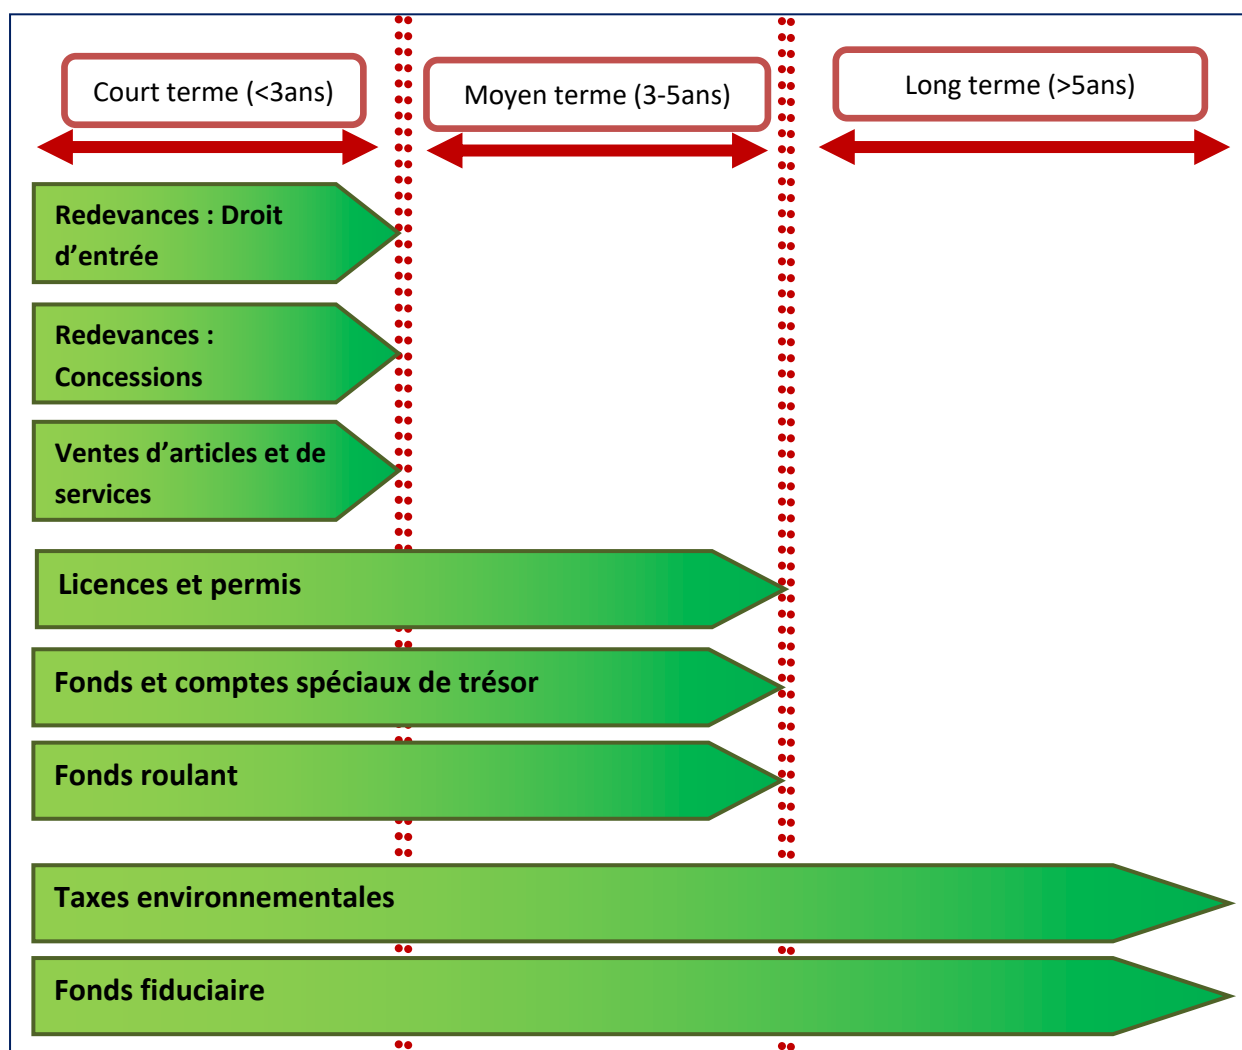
Court terme (<3ans)

Moyen terme (3-5ans)

Long terme (>5ans)

Redevances : Droit d'entrée

Redevances : Concessions

Ventes d'articles et de services

Licences et permis

Fonds et comptes spéciaux de trésor

Fonds roulant

Taxes environnementales

Fonds fiduciaire